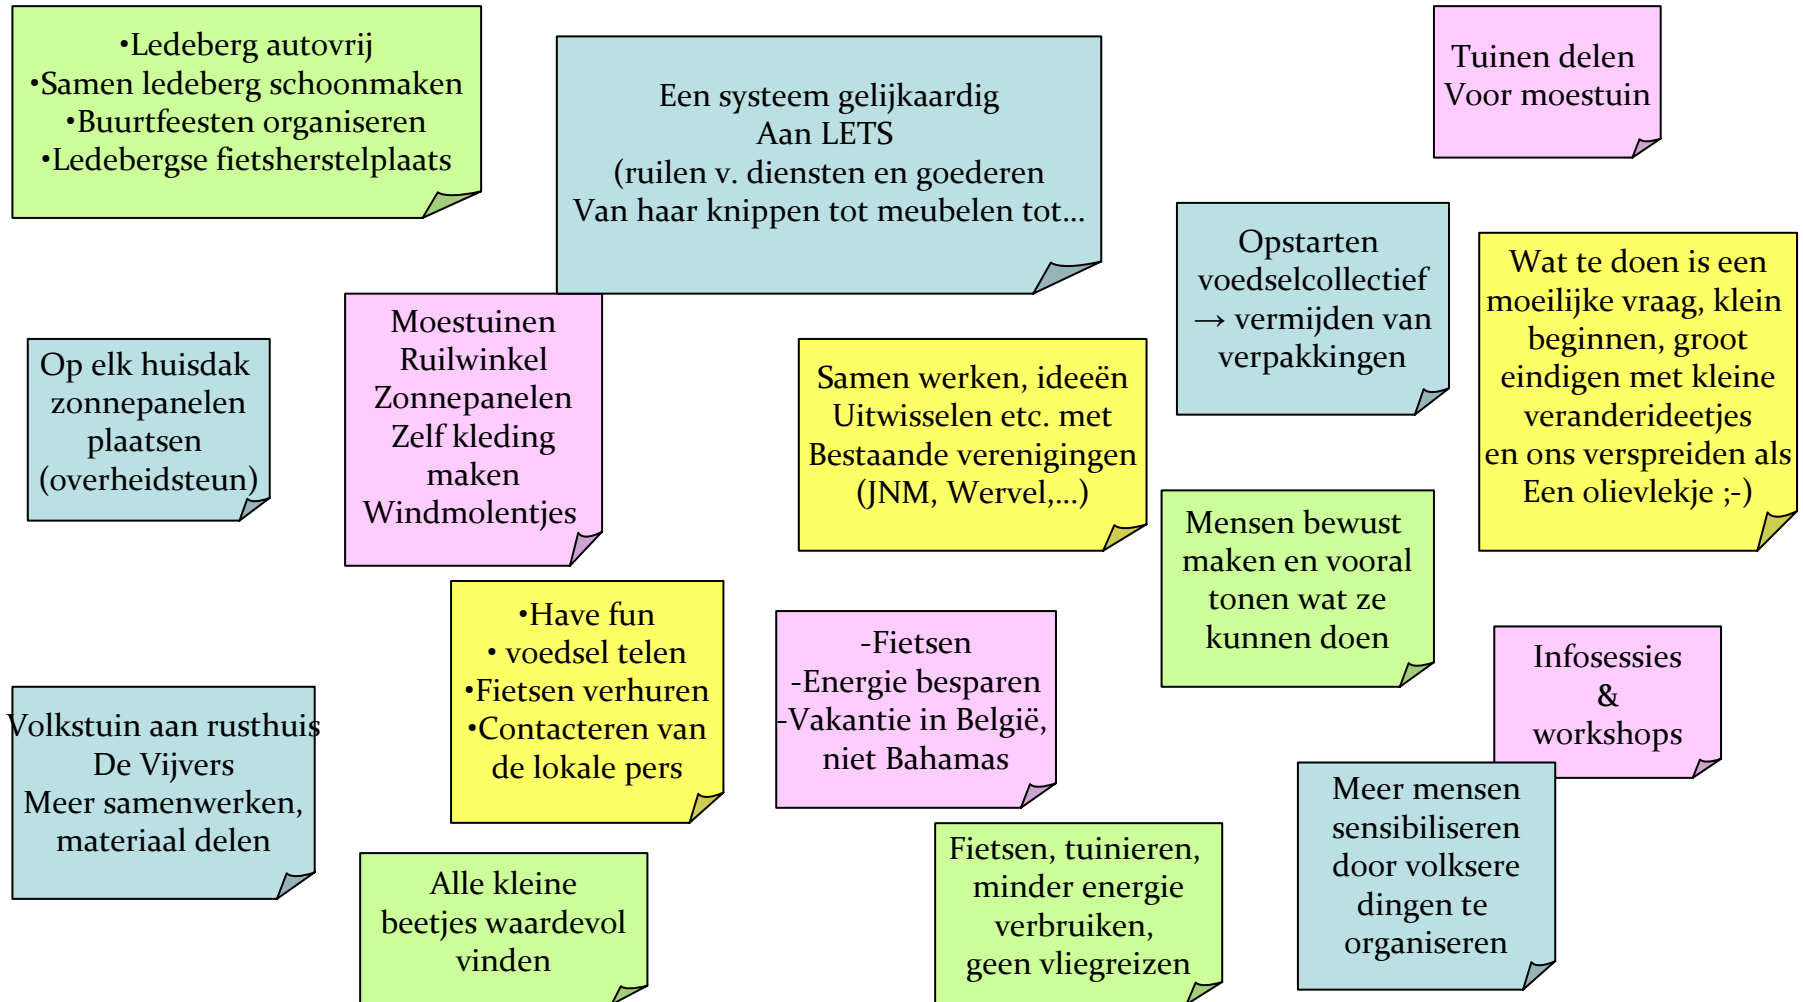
•Ledeberg autovrij
•Samen ledeberg schoonmaken
•Buurtfeesten organiseren
•Ledebergse fietsherstelplaats

Een systeem gelijkaardig
Aan LETS
(ruilen v. diensten en goederen
Van haar knippen tot meubelen tot…

Tuinen delen
Voor moestuin

Opstarten
voedselcollectief
→ vermijden van
verpakkingen

Wat te doen is een
moeilijke vraag, klein
beginnen, groot
eindigen met kleine
veranderideetjes
en ons verspreiden als
Een olievlekje ;-)

Op elk huisdak
zonnepanelen
plaatsen
(overheidsteun)

Moestuinen
Ruilwinkel
Zonnepanelen
Zelf kleding
maken
Windmolentjes

Samen werken, ideeën
Uitwisselen etc. met
Bestaande verenigingen
(JNM, Wervel,…)

Mensen bewust
maken en vooral
tonen wat ze
kunnen doen

•Have fun
• voedsel telen
•Fietsen verhuren
•Contacteren van
de lokale pers

-Fietsen
-Energie besparen
-Vakantie in België,
niet Bahamas

Infosessies
&
workshops

Volkstuin aan rusthuis
De Vijvers
Meer samenwerken,
materiaal delen

Meer mensen
sensibiliseren
door volksere
dingen te
organiseren

Alle kleine
beetjes waardevol
vinden

Fietsen, tuinieren,
minder energie
verbruiken,
geen vliegreizen